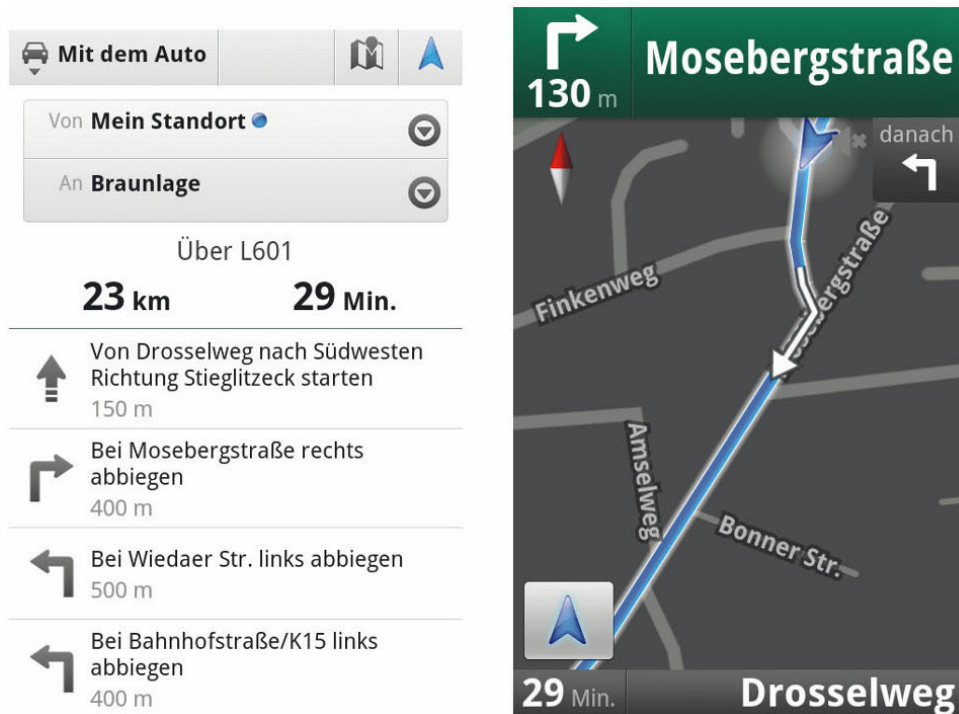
Mit dem Auto

Von **Mein Standort**

An **Braunlage**

Über L601

**23 km** **29 Min.**

Von Drosselweg nach Südwesten Richtung Stieglitzeck starten
150 m

Bei Mosebergstraße rechts abbiegen
400 m

Bei Wiedaer Str. links abbiegen
500 m

Bei Bahnhofstraße/K15 links abbiegen
400 m

130 m

Mosebergstraße

danach

Finkenweg

Mosebergstraße

Amselweg

Bonner Str.

29 Min.

Drosselweg